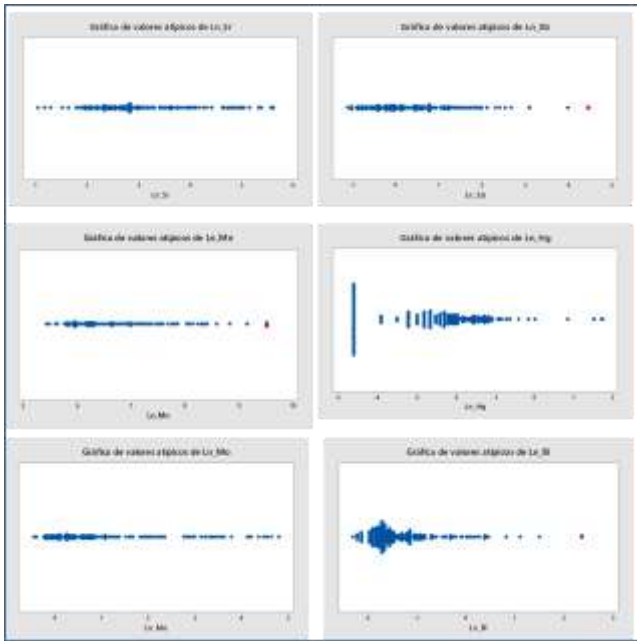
Gráfica de valores atípicos de Ln_Sr

Ln_Sr

Gráfica de valores atípicos de Ln_Sb

Ln_Sb

Gráfica de valores atípicos de Ln_Mn

Ln_Mn

Gráfica de valores atípicos de Ln_Hg

Ln_Hg

Gráfica de valores atípicos de Ln_Mo

Ln_Mo

Gráfica de valores atípicos de Ln_Bi

Ln_Bi